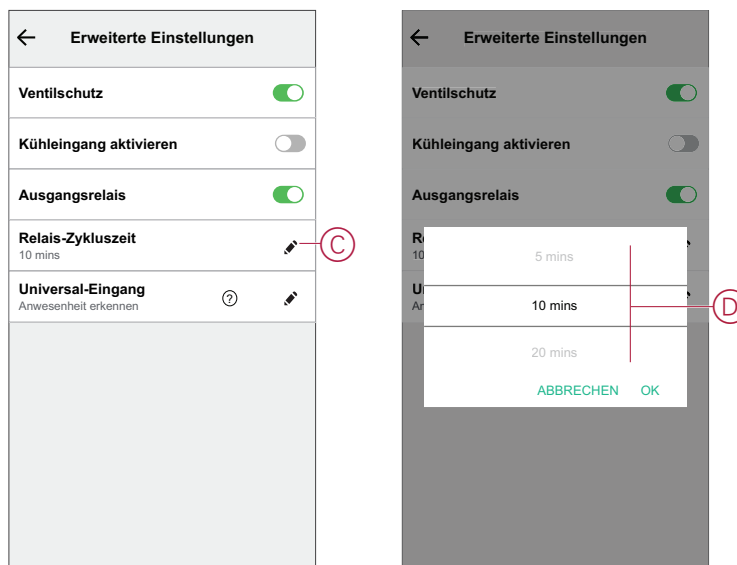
Erweiterte Einstellungen

Ventilschutz

Kühleingang aktivieren

Ausgangsrelais

Relais-Zykluszeit
10 mins

C

Universal-Eingang
Anwesenheit erkennen

?

Erweiterte Einstellungen

Ventilschutz

Kühleingang aktivieren

Ausgangsrelais

Re
10

Un
An

5 mins

10 mins

20 mins

ABBRECHEN OK

D